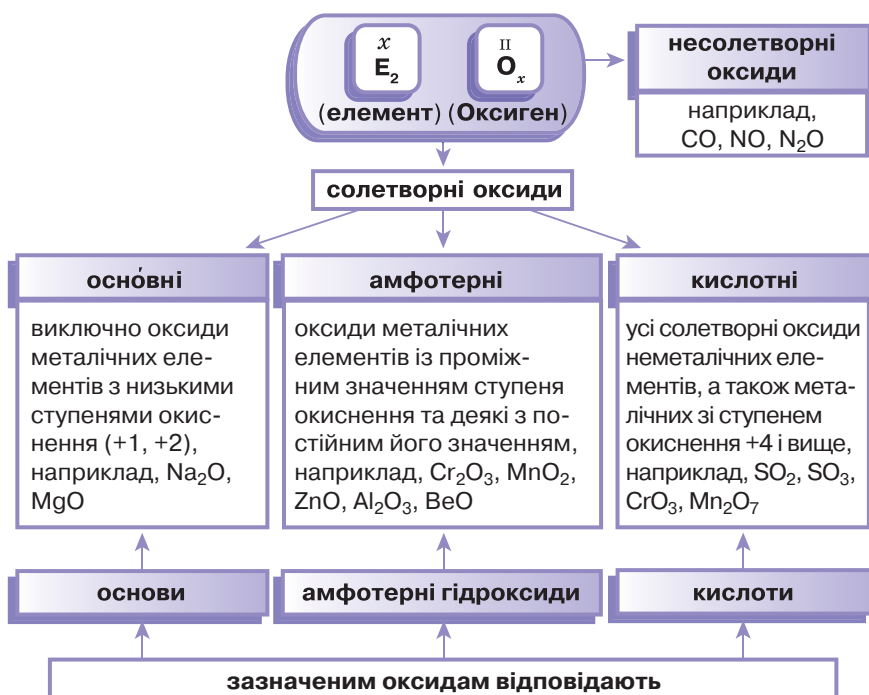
$\overset{x}{E_2}$ $\overset{II}{O_x}$
(елемент) (Оксиген)

несолетворні оксиди

наприклад, CO, NO, $N_2O$

солетворні оксиди

осно́вні

виключно оксиди металічних елементів з низькими ступенями окиснення (+1, +2), наприклад, $Na_2O$, MgO

амфотерні

оксиди металічних елементів із проміжним значенням ступеня окиснення та деякі з постійним його значенням, наприклад, $Cr_2O_3$, $MnO_2$, ZnO, $Al_2O_3$, BeO

кислотні

усі солетворні оксиди неметалічних елементів, а також металічних зі ступенем окиснення +4 і вище, наприклад, $SO_2$, $SO_3$, $CrO_3$, $Mn_2O_7$

основи

амфотерні гідроксиди

кислоти

зазначеним оксидам відповідають